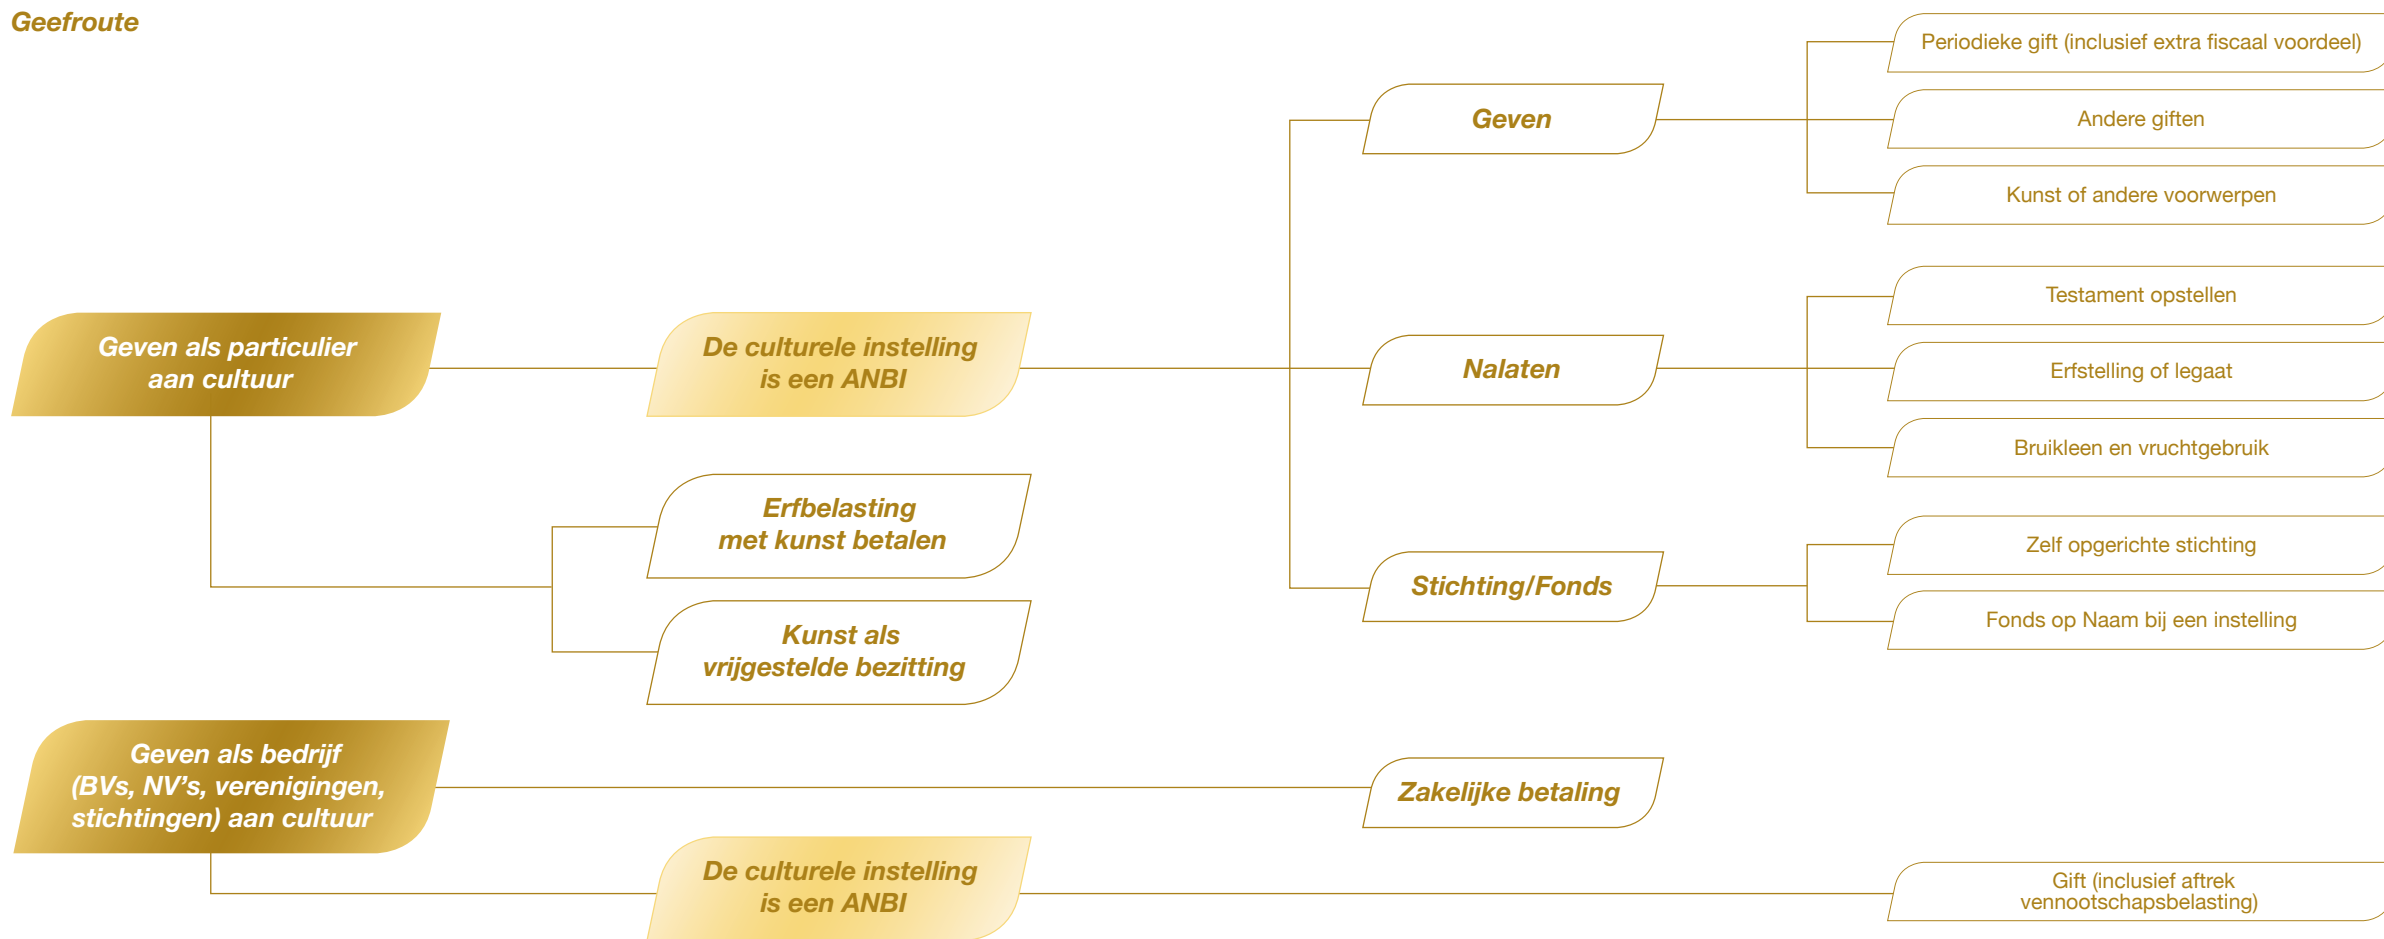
Geefroute

Geven als particulier aan cultuur

De culturele instelling is een ANBI

Geven

Periodieke gift (inclusief extra fiscaal voordeel)

Andere giften

Kunst of andere voorwerpen

Nalaten

Testament opstellen

Erfstelling of legaat

Bruikleen en vruchtgebruik

Stichting/Fonds

Zelf opgerichte stichting

Fonds op Naam bij een instelling

Erfbelasting met kunst betalen

Kunst als vrijgestelde bezitting

Geven als bedrijf (BVs, NV's, verenigingen, stichtingen) aan cultuur

Zakelijke betaling

De culturele instelling is een ANBI

Gift (inclusief aftrek vennootschapsbelasting)